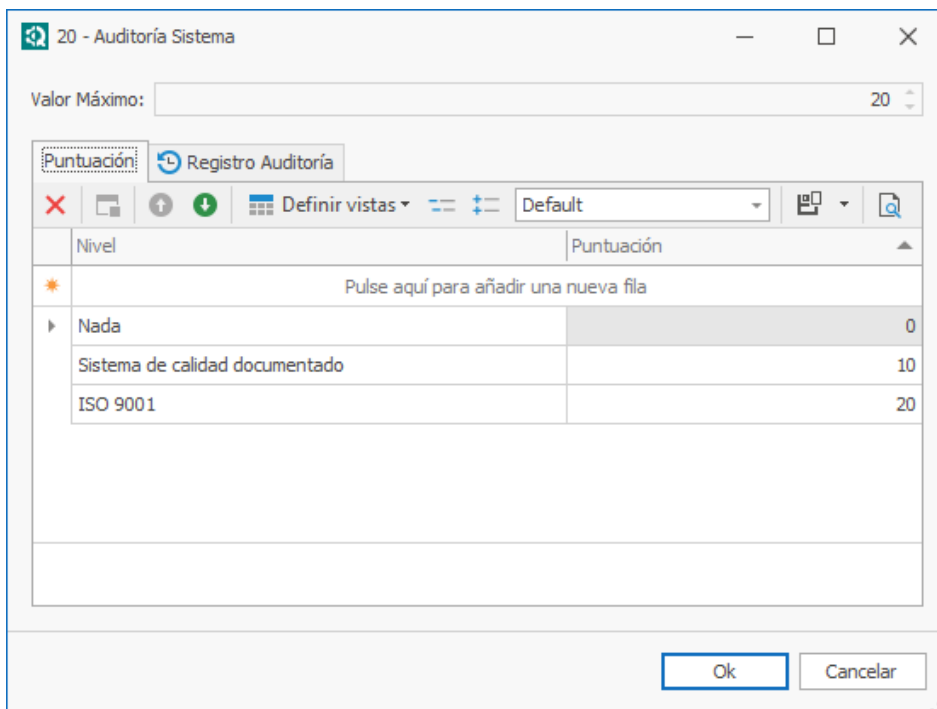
20 - Auditoría Sistema

Valor Máximo: 20

Puntuación | Registro Auditoría

Definir vistas | Default

| Nivel | Puntuación |
|---|---|
| Pulse aquí para añadir una nueva fila | |
| Nada | 0 |
| Sistema de calidad documentado | 10 |
| ISO 9001 | 20 |

Ok | Cancelar